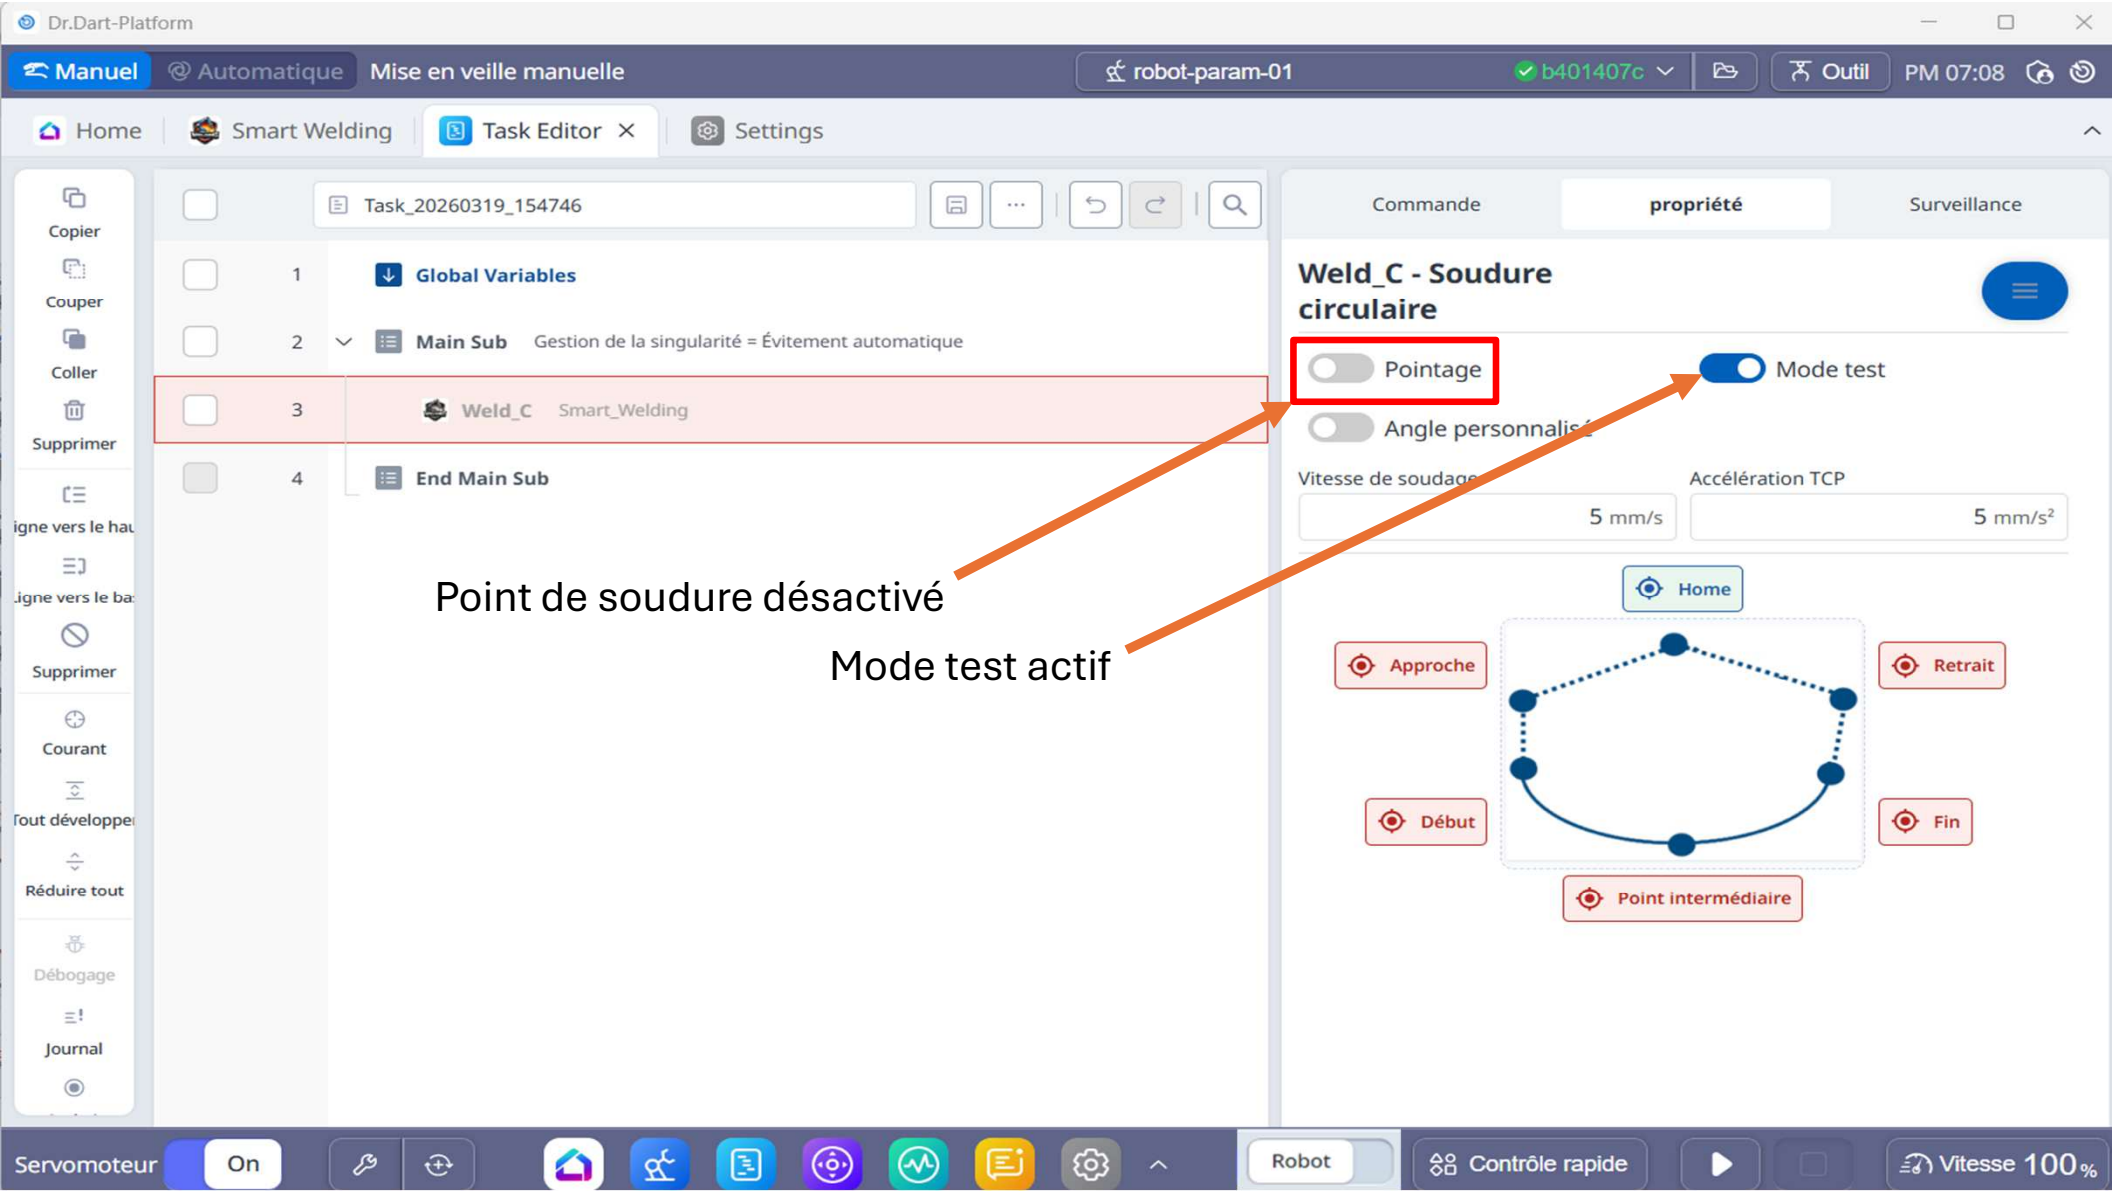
Dr.Dart-Platform

Manuel Automatique Mise en veille manuelle robot-param-01 b401407c Outil PM 07:08

Home Smart Welding Task Editor Settings

Copier
Couper
Coller
Supprimer
igne vers le hau
igne vers le ba
Supprimer
Courant
Tout développe
Réduire tout
Débogage
Journal

Task_20260319_154746

1 Global Variables
2 Main Sub Gestion de la singularité = Évitement automatique
3 Weld_C Smart_Welding
4 End Main Sub

Commande propriété Surveillance

Weld_C - Soudure circulaire

Pointage
Mode test
Angle personnalis

Vitesse de soudage
5 mm/s
Accélération TCP
5 mm/s²

Home
Approche
Retrait
Début
Fin
Point intermédiaire

Point de soudure désactivé

Mode test actif

Servomoteur On Robot Contrôle rapide Vitesse 100 %